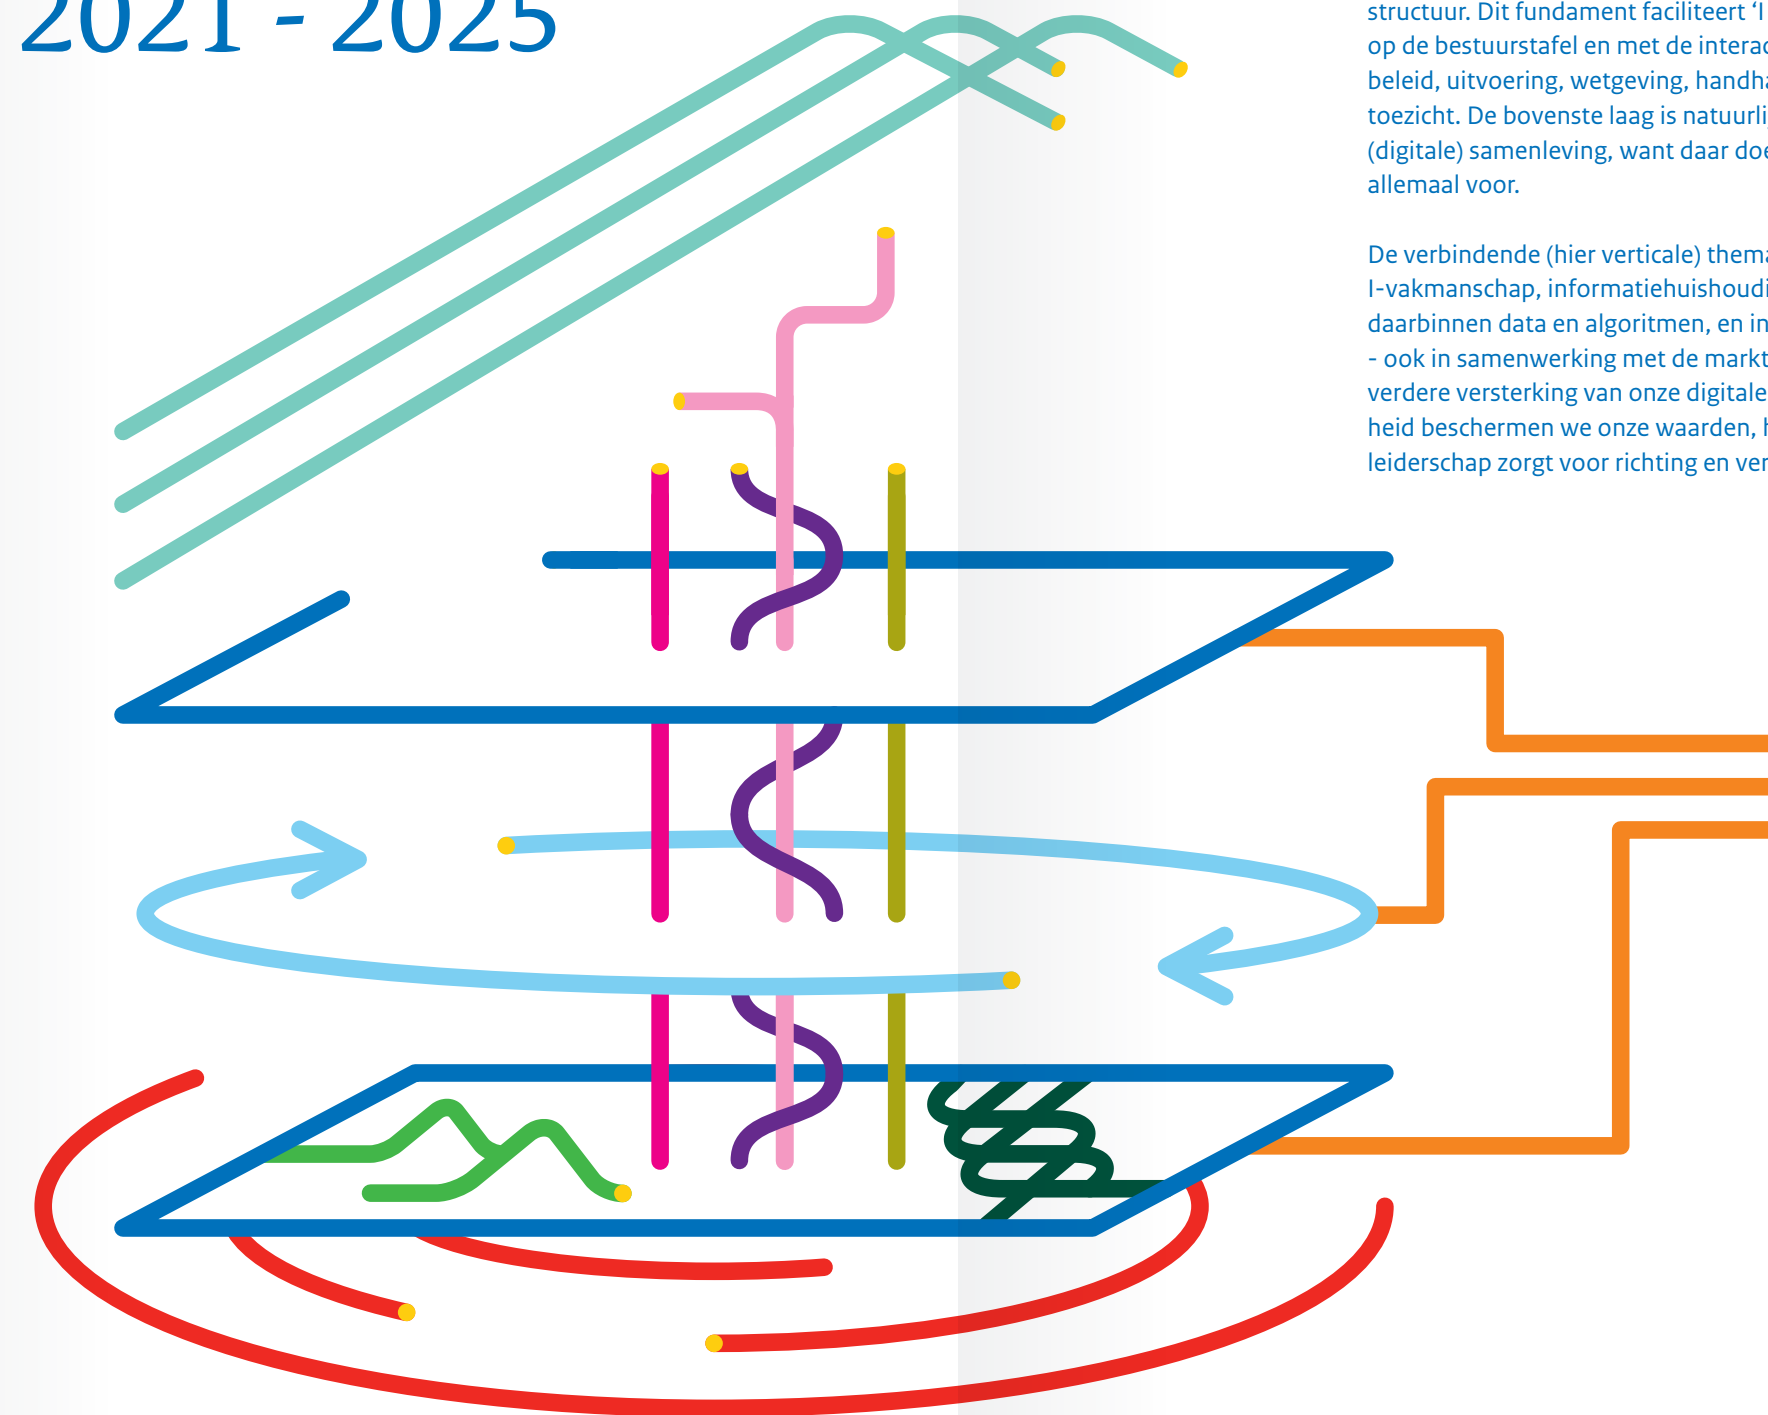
2021 - 2025

structuur. Dit fundament faciliteert 'I
op de bestuurstafel en met de interac
beleid, uitvoering, wetgeving, handha
toezicht. De bovenste laag is natuurli
(digitale) samenleving, want daar doe
allemaal voor.

De verbindende (hier verticale) thema
I-vakmanschap, informatiehuishoudi
daarbinnen data en algoritmen, en in
- ook in samenwerking met de markt
verdere versterking van onze digitale
heid beschermen we onze waarden, h
leiderschap zorgt voor richting en ver